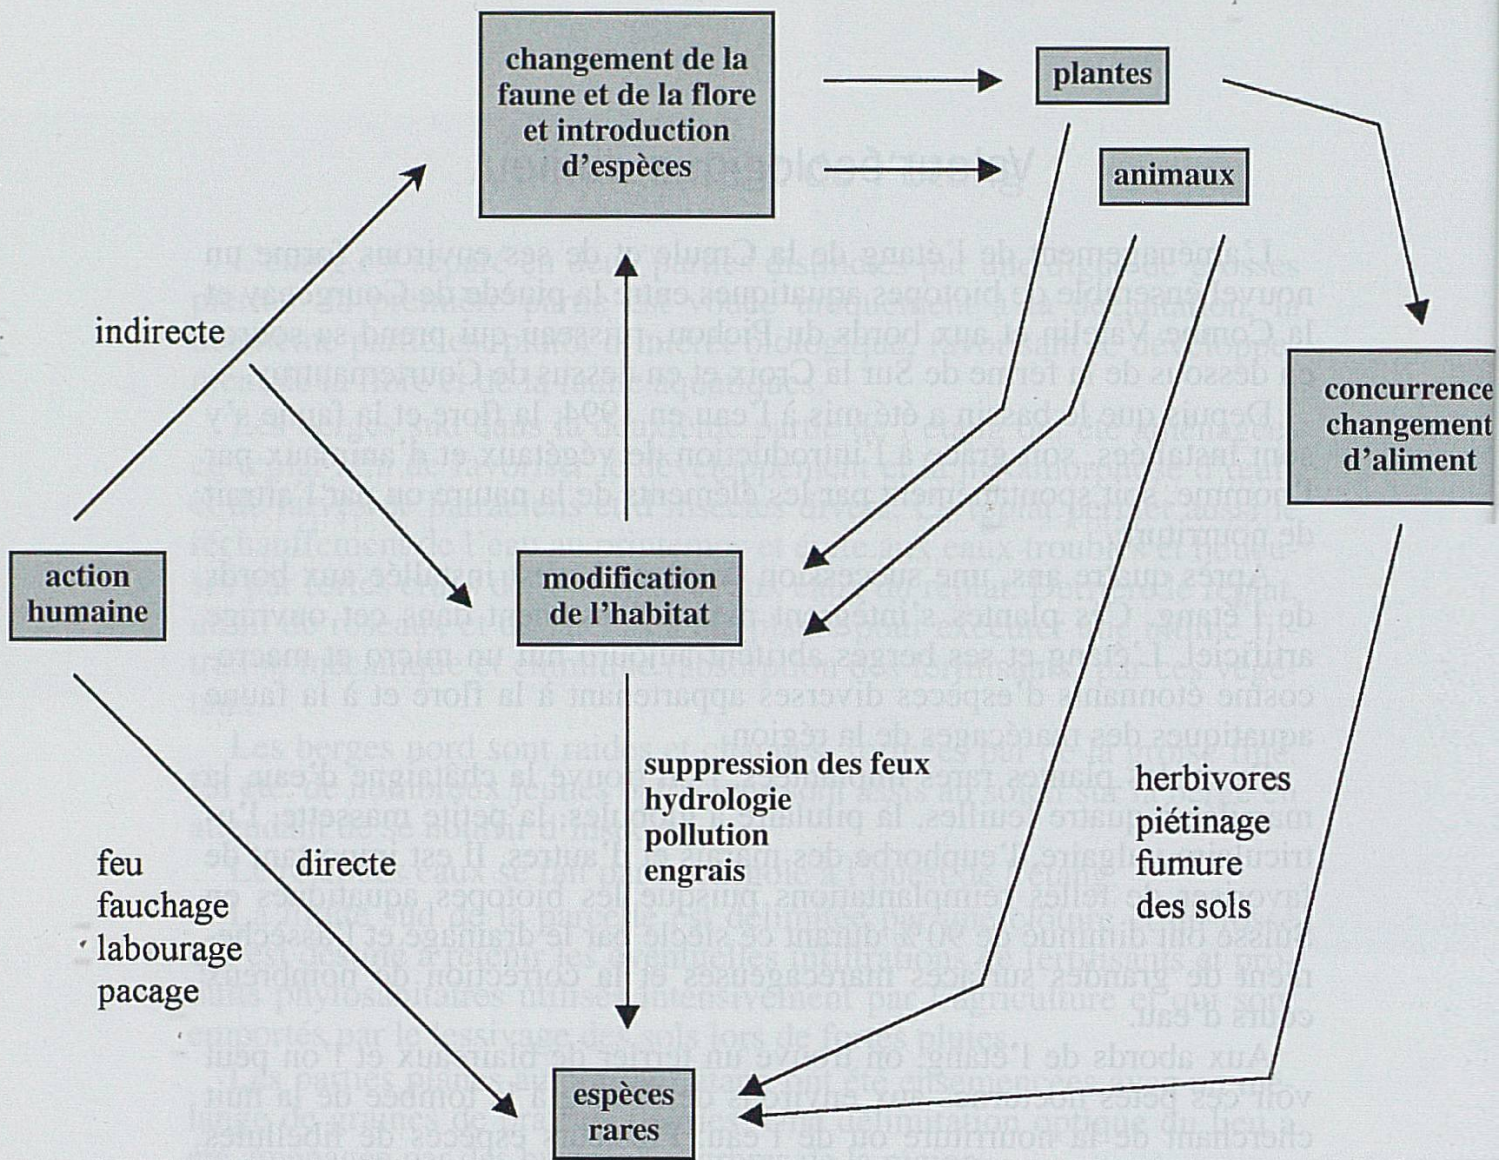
changement de la faune et de la flore et introduction d'espèces

plantes

animaux

concurrence changement d'aliment

indirecte

action humaine

modification de l'habitat

suppression des feux
hydrologie
pollution
engrais

herbivores
piétinage
fumure
des sols

feu
fauchage
labourage
pacage

directe

espèces rares